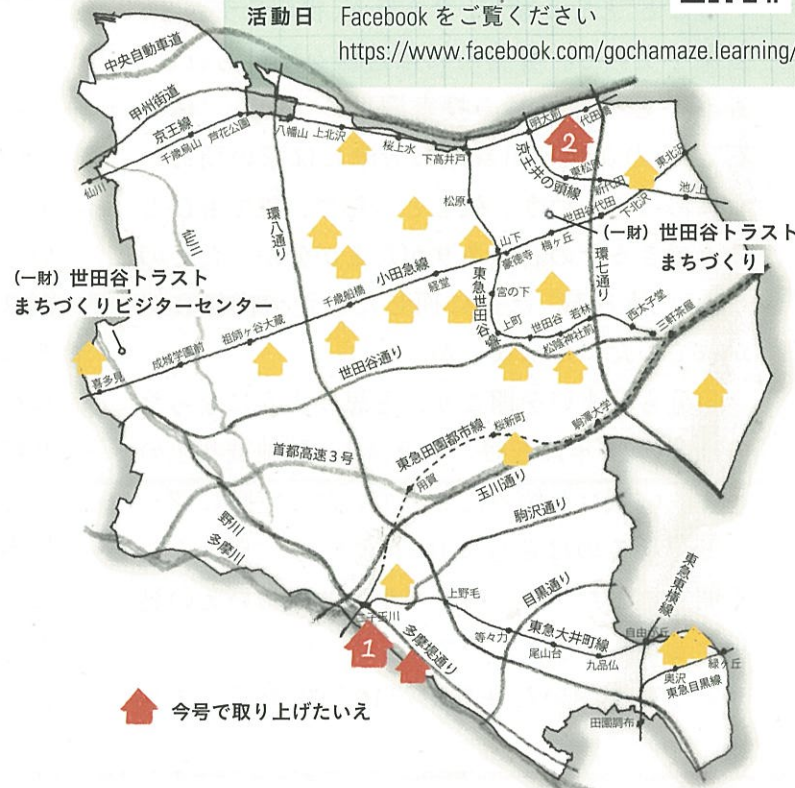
活動日　Facebook をご覧ください
https://www.facebook.com/gochamaze.learning/

中央自動車道
甲州街道
京王線
千歳烏山
芦花公園
八幡山
上北沢
桜上水
下高井戸
仙川
環八通り
仙川
明大前
代田橋
2
京王井の頭線
新代田
東北沢
池ノ上
世田谷代田
下北沢
松原
山下
豪徳寺
梅ヶ丘
(一財) 世田谷トラスト まちづくり
環七通り
(一財) 世田谷トラスト まちづくりビジターセンター
小田急線
千歳船橋
経堂
東急世田谷線
宮の下
上町
世田谷
若林
西太子堂
三軒茶屋
祖師ヶ谷大蔵
成城学園前
喜多見
世田谷通り
松陰神社前
駒澤大学
首都高速３号
東急田園都市線
桜新町
用賀
玉川通り
駒沢通り
野川
多摩川
二子玉川
上野毛
1
多摩堤通り
目黒通り
等々力
東急大井町線
尾山台
九品仏
自由が丘
緑ヶ丘
東急東横線
奥沢
東急目黒線
田園調布
今号で取り上げたいえ